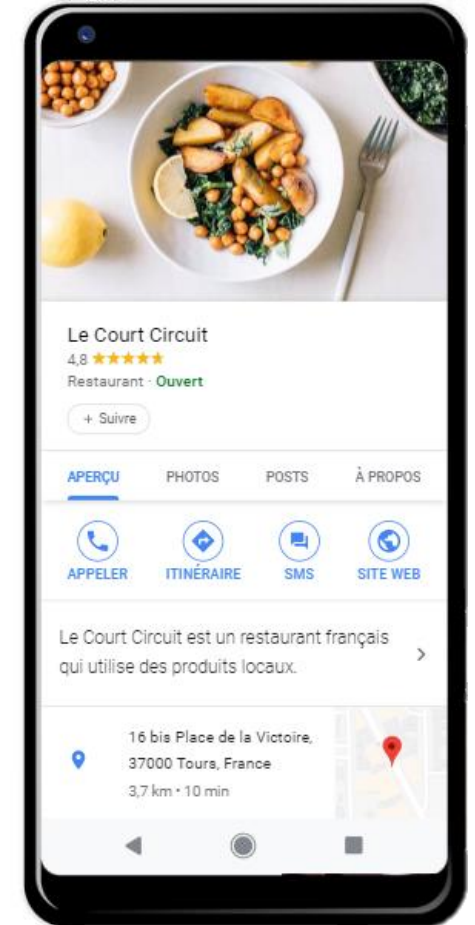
Le Court Circuit
4,8 ★★★★★
Restaurant · Ouvert

+ Suivre

APERÇU PHOTOS POSTS À PROPOS

APPELER ITINÉRAIRE SMS SITE WEB

Le Court Circuit est un restaurant français qui utilise des produits locaux.

16 bis Place de la Victoire, 37000 Tours, France
3,7 km • 10 min